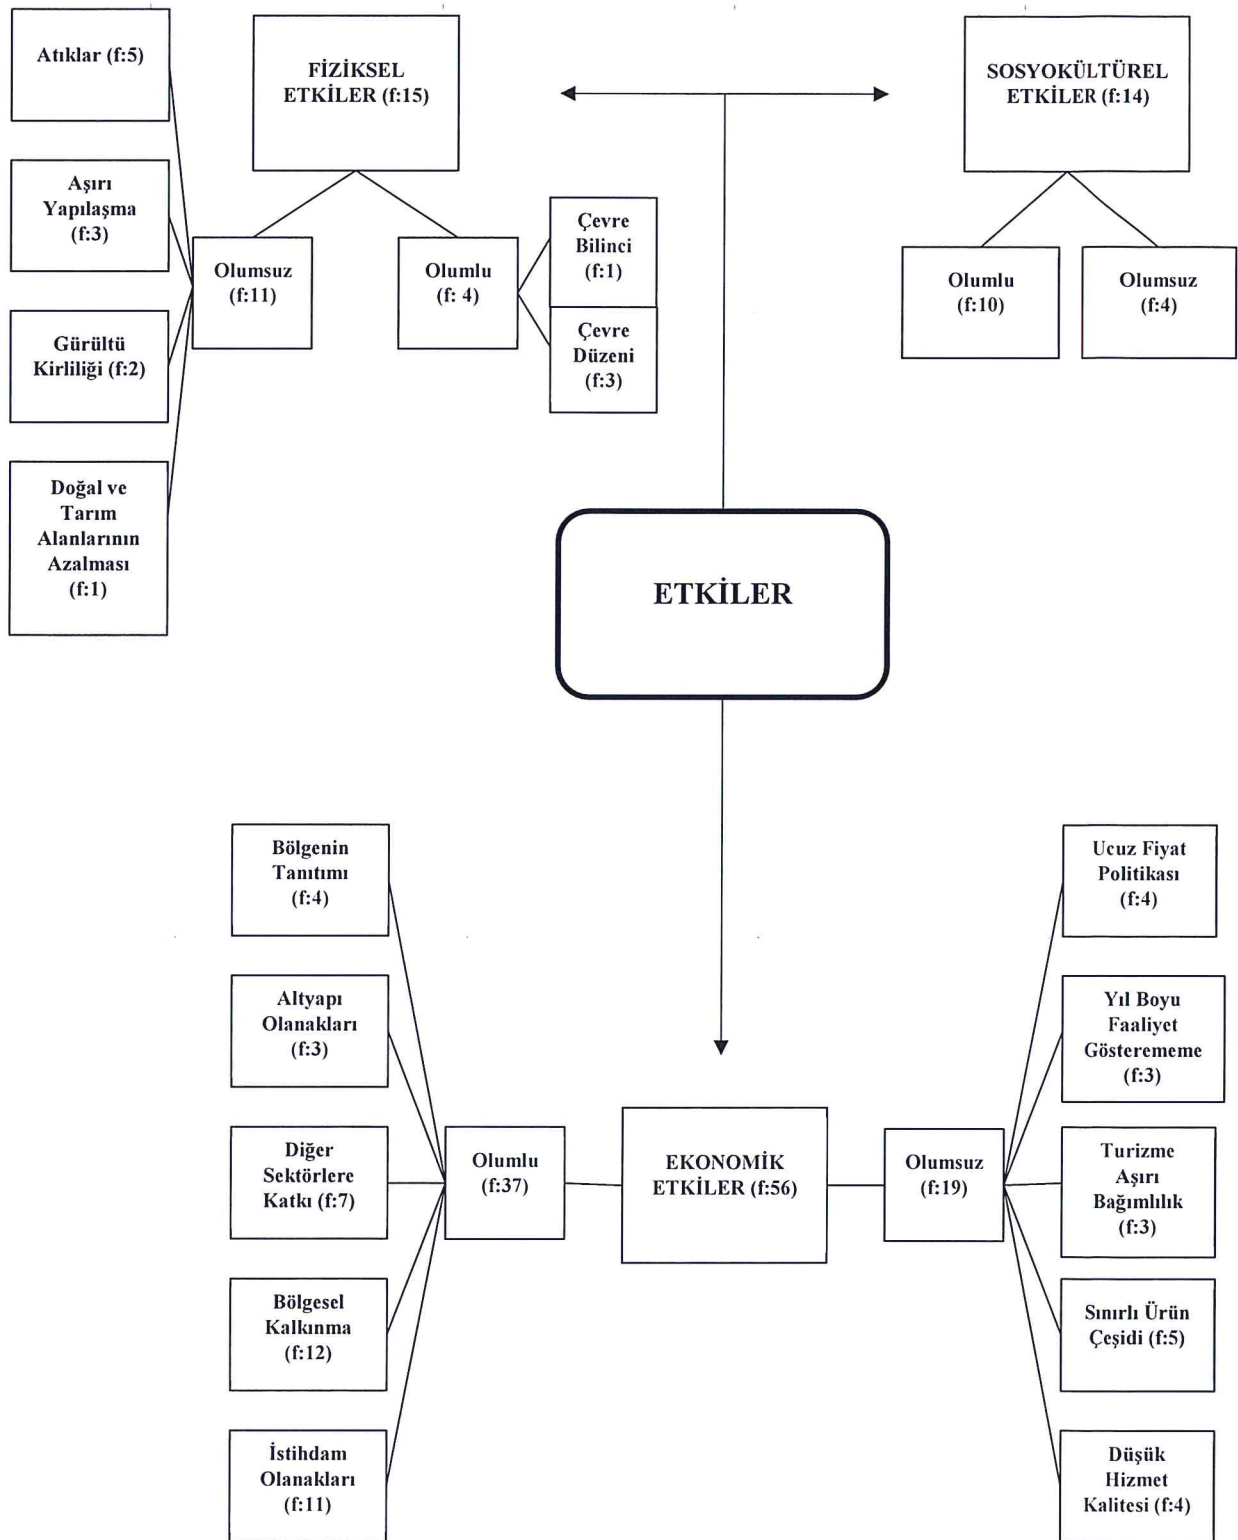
Atıklar (f:5)

FİZİKSEL ETKİLER (f:15)

SOSYOKÜLTÜREL ETKİLER (f:14)

Aşırı Yapılaşma (f:3)

Olumsuz (f:11)

Olumlu (f: 4)

Çevre Bilinci (f:1)

Çevre Düzeni (f:3)

Olumlu (f:10)

Olumsuz (f:4)

Gürültü Kirliliği (f:2)

Doğal ve Tarım Alanlarının Azalması (f:1)

ETKİLER

Bölgenin Tanıtımı (f:4)

Altyapı Olanakları (f:3)

Diğer Sektörlere Katkı (f:7)

Bölgesel Kalkınma (f:12)

İstihdam Olanakları (f:11)

Olumlu (f:37)

EKONOMİK ETKİLER (f:56)

Olumsuz (f:19)

Ucuz Fiyat Politikası (f:4)

Yıl Boyu Faaliyet Gösterememe (f:3)

Turizme Aşırı Bağımlılık (f:3)

Sınırlı Ürün Çeşidi (f:5)

Düşük Hizmet Kalitesi (f:4)